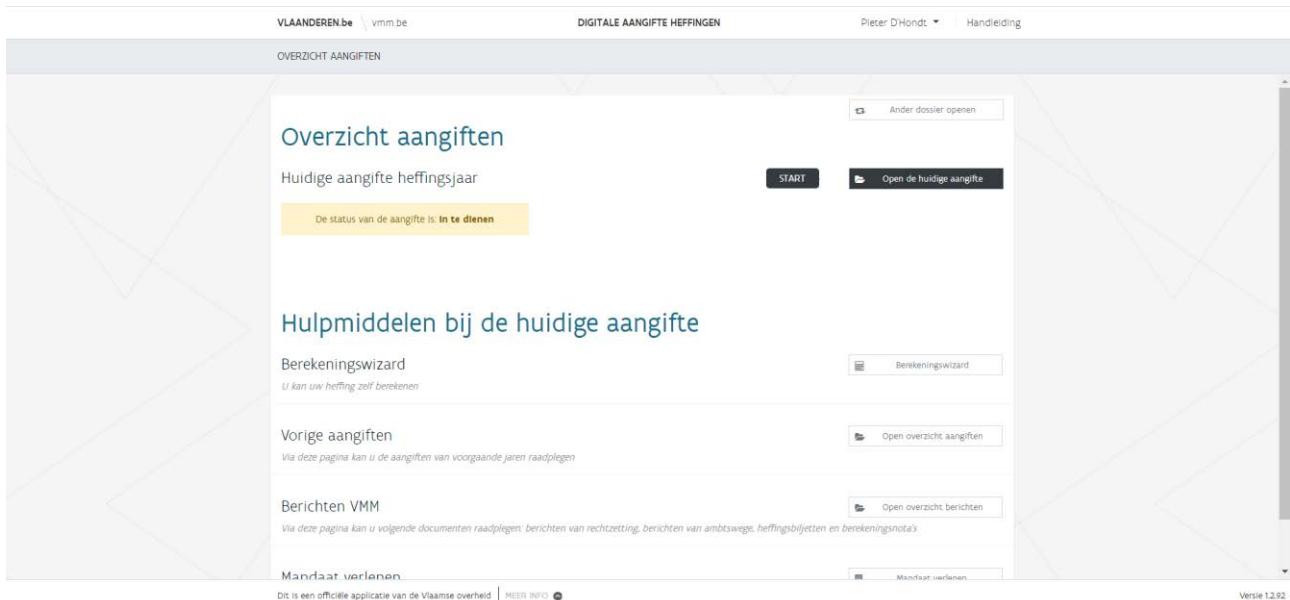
VLAANDEREN.be vmm.be DIGITALE AANGIFTE HEFFINGEN Pieter D'Hondt Handleiding

OVERZICHT AANGIFTEN

Ander dossier openen

Overzicht aangiften

Huidige aangifte heffingsjaar

START

Open de huidige aangifte

De status van de aangifte is: **In te dienen**

Hulpmiddelen bij de huidige aangifte

Berekeningswizard

U kan uw heffing zelf berekenen

Berekeningswizard

Vorige aangiften

Via deze pagina kan u de aangiften van voorgaande jaren raadplegen

Open overzicht aangiften

Berichten VMM

Via deze pagina kan u volgende documenten raadplegen: berichten van rechtzetting, berichten van ambtswege, heffingsbiljetten en berekeningsnota's

Open overzicht berichten

Mandaat verlenen

Mandaat verlenen

Dit is een officiële applicatie van de Vlaamse overheid MEER INFO

Versie 1.2.92